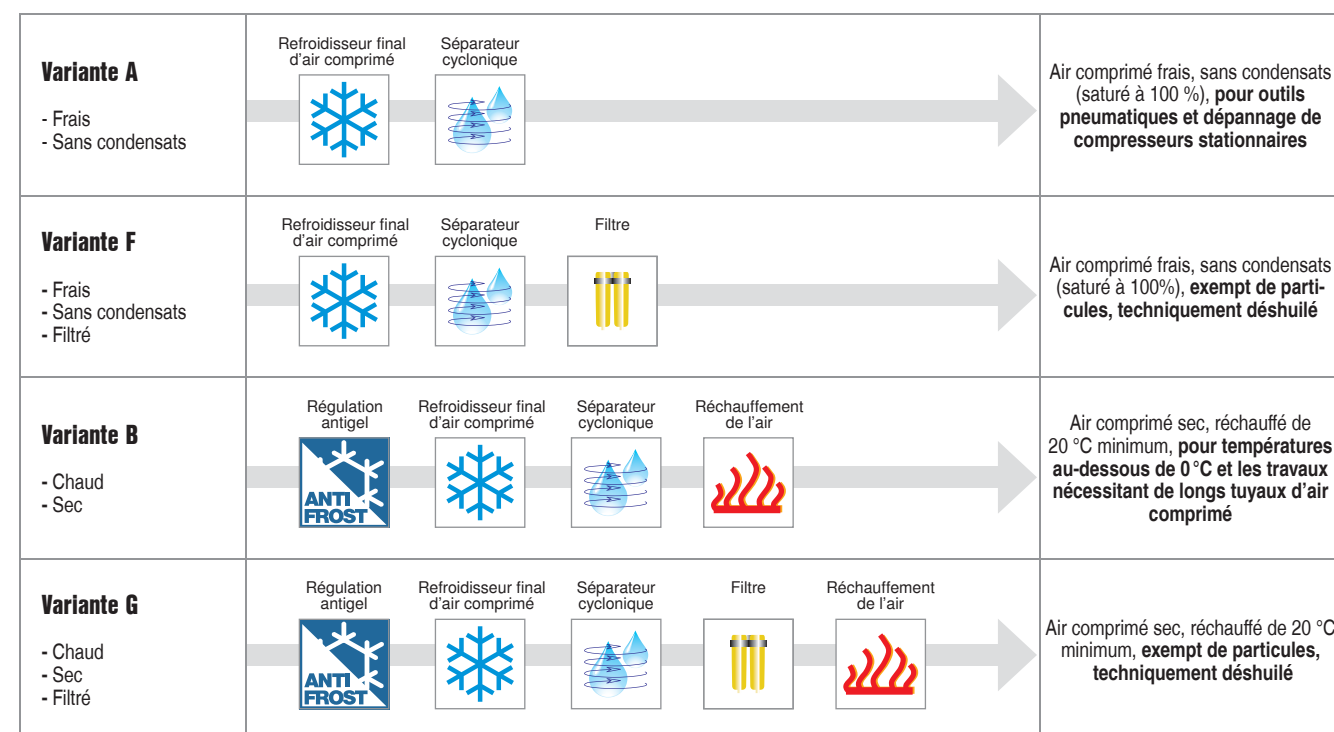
| | | |
|---|---|---|
| **Variante A**<br>- Frais<br>- Sans condensats | Refroidisseur final d'air comprimé · Séparateur cyclonique | Air comprimé frais, sans condensats (saturé à 100 %), **pour outils pneumatiques et dépannage de compresseurs stationnaires** |
| **Variante F**<br>- Frais<br>- Sans condensats<br>- Filtré | Refroidisseur final d'air comprimé · Séparateur cyclonique · Filtre | Air comprimé frais, sans condensats (saturé à 100%), **exempt de particules, techniquement déshuilé** |
| **Variante B**<br>- Chaud<br>- Sec | Régulation antigel (ANTI FROST) · Refroidisseur final d'air comprimé · Séparateur cyclonique · Réchauffement de l'air | Air comprimé sec, réchauffé de 20 °C minimum, **pour températures au-dessous de 0 °C et les travaux nécessitant de longs tuyaux d'air comprimé** |
| **Variante G**<br>- Chaud<br>- Sec<br>- Filtré | Régulation antigel (ANTI FROST) · Refroidisseur final d'air comprimé · Séparateur cyclonique · Filtre · Réchauffement de l'air | Air comprimé sec, réchauffé de 20 °C minimum, **exempt de particules, techniquement déshuilé** |